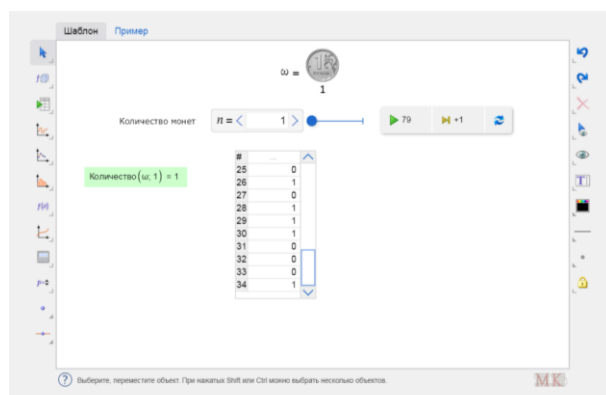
Шаблон Пример

ω = 1

Количество монет $n$ = < 1 >

79 +1

Количество(ω; 1) = 1

| # | ... |
|---|---|
| 25 | 0 |
| 26 | 1 |
| 27 | 0 |
| 28 | 1 |
| 29 | 1 |
| 30 | 1 |
| 31 | 0 |
| 32 | 0 |
| 33 | 0 |
| 34 | 1 |

Выберите, переместите объект. При нажатых Shift или Ctrl можно выбрать несколько объектов.

MK